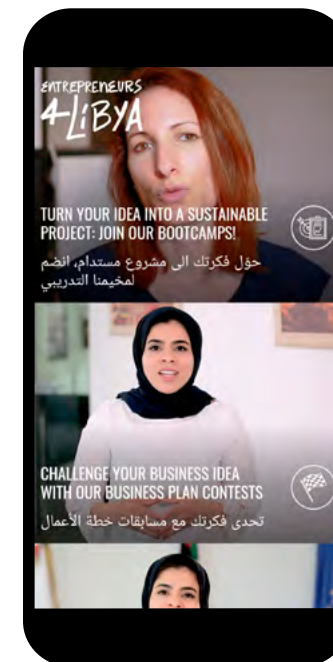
ENTREPRENEURS
4 LIBYA

TURN YOUR IDEA INTO A SUSTAINABLE PROJECT: JOIN OUR BOOTCAMPS!
حول فكرتك الى مشروع مستدام، انضم لمخيمنا التدريبي

CHALLENGE YOUR BUSINESS IDEA WITH OUR BUSINESS PLAN CONTESTS
تحدى فكرتك مع مسابقات خطة الأعمال